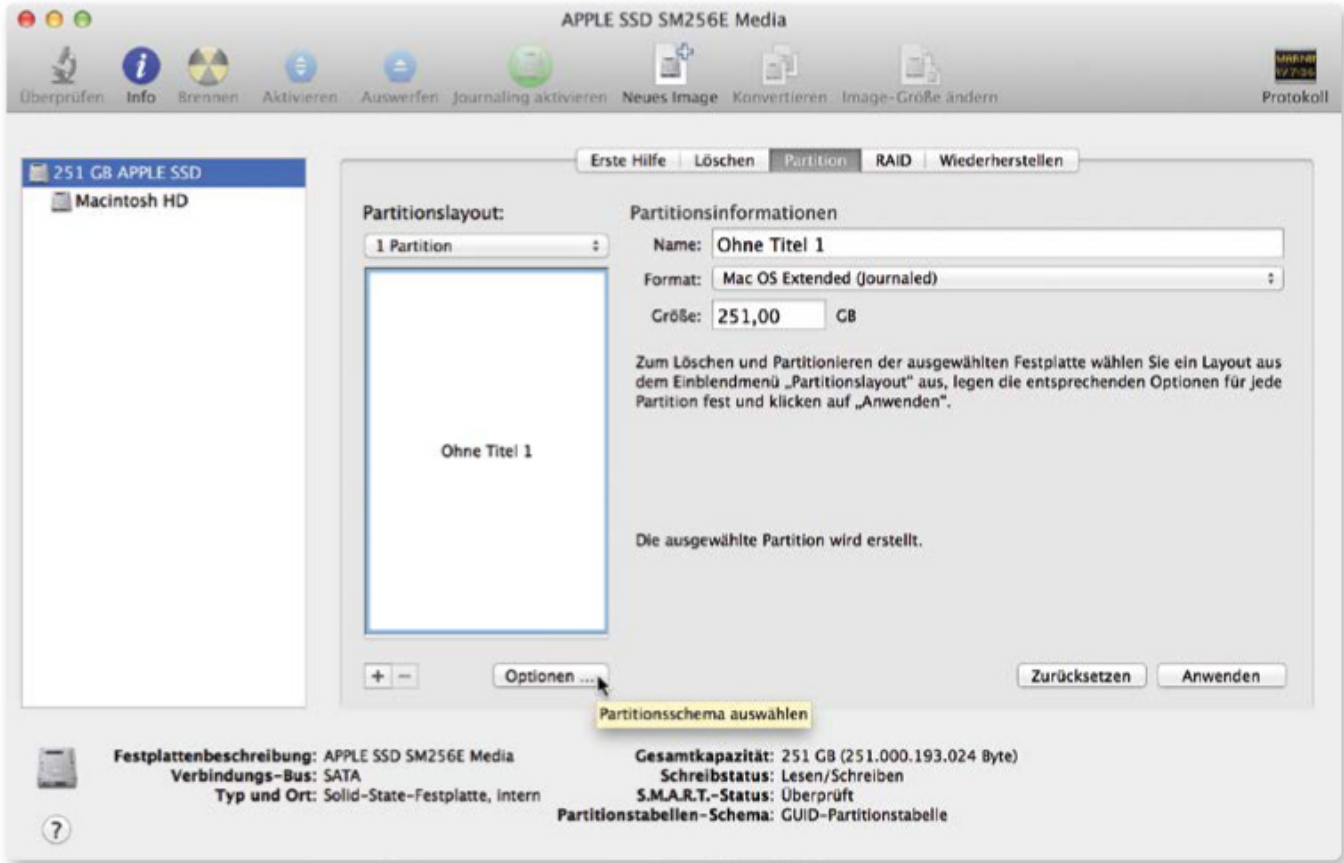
APPLE SSD SM256E Media

Überprüfen Info Brennen Aktivieren Auswerfen Journaling aktivieren Neues Image Konvertieren Image-Größe ändern Protokoll

251 GB APPLE SSD
Macintosh HD

Erste Hilfe Löschen Partition RAID Wiederherstellen

Partitionslayout:
1 Partition

Ohne Titel 1

Partitionsinformationen
Name: Ohne Titel 1
Format: Mac OS Extended (Journaled)
Größe: 251,00 GB

Zum Löschen und Partitionieren der ausgewählten Festplatte wählen Sie ein Layout aus dem Einblendmenü „Partitionslayout" aus, legen die entsprechenden Optionen für jede Partition fest und klicken auf „Anwenden".

Die ausgewählte Partition wird erstellt.

+ −
Optionen ...
Partitionsschema auswählen
Zurücksetzen Anwenden

Festplattenbeschreibung: APPLE SSD SM256E Media
Verbindungs-Bus: SATA
Typ und Ort: Solid-State-Festplatte, intern

Gesamtkapazität: 251 GB (251.000.193.024 Byte)
Schreibstatus: Lesen/Schreiben
S.M.A.R.T.-Status: Überprüft
Partitionstabellen-Schema: GUID-Partitionstabelle

?